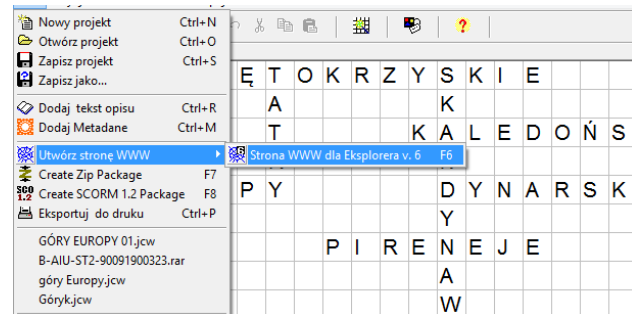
Nowy projekt Ctrl+N
Otwórz projekt Ctrl+O
Zapisz projekt Ctrl+S
Zapisz jako...
Dodaj tekst opisu Ctrl+R
Dodaj Metadane Ctrl+M
Utwórz stronę WWW
Strona WWW dla Eksplorera v. 6 F6
Create Zip Package F7
Create SCORM 1.2 Package F8
Eksportuj do druku Ctrl+P
GÓRY EUROPY 01.jcw
B-AIU-ST2-90091900323.rar
góry Europy.jcw
Góryk.jcw

| Ę | T | O | K | R | Z | Y | S | K | I | E | | |
|---|---|---|---|---|---|---|---|---|---|---|---|---|
| | A | | | | | | K | | | | | |
| | T | | | | | K | A | L | E | D | O | Ń | S |
| P | Y | | | | | | D | Y | N | A | R | S | K |
| | | | | | | | Y | | | | | |
| | | | P | I | R | E | N | E | J | E | | |
| | | | | | | | A | | | | | |
| | | | | | | | W | | | | | |